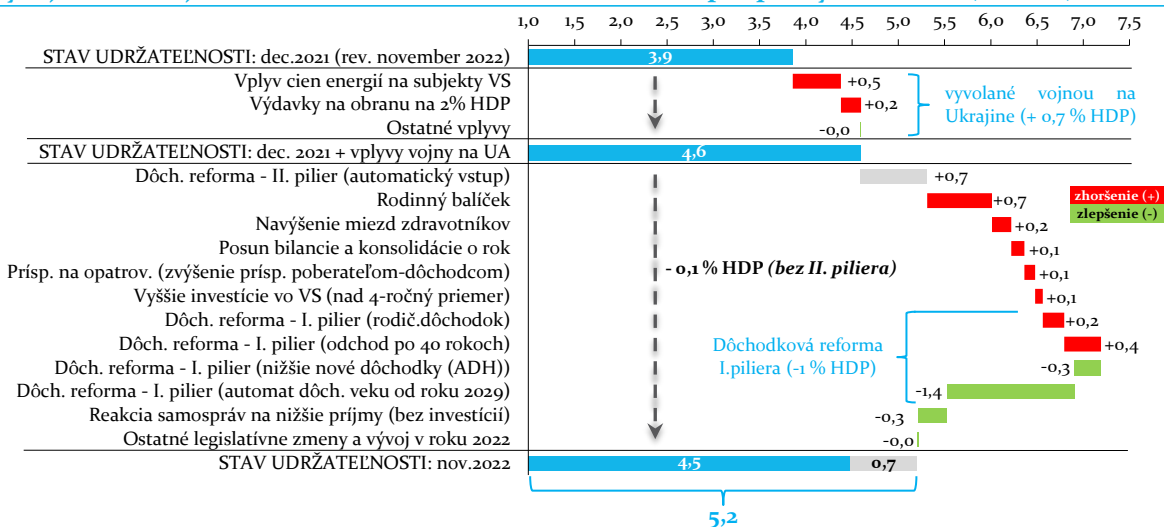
1,0 1,5 2,0 2,5 3,0 3,5 4,0 4,5 5,0 5,5 6,0 6,5 7,0 7,5

STAV UDRŽATEĽNOSTI: dec.2021 (rev. november 2022) 3,9
Vplyv cien energií na subjekty VS +0,5
Výdavky na obranu na 2% HDP +0,2
Ostatné vplyvy -0,0
vyvolané vojnou na Ukrajine (+ 0,7 % HDP)
STAV UDRŽATEĽNOSTI: dec. 2021 + vplyvy vojny na UA 4,6
Dôch. reforma - II. pilier (automatický vstup) +0,7
Rodinný balíček +0,7
Navýšenie miezd zdravotníkov +0,2
Posun bilancie a konsolidácie o rok +0,1
Prísp. na opatrov. (zvýšenie prísp. poberateľom-dôchodcom) +0,1
Vyššie investície vo VS (nad 4-ročný priemer) +0,1
Dôch. reforma - I. pilier (rodič.dôchodok) +0,2
Dôch. reforma - I. pilier (odchod po 40 rokoch) +0,4
Dôch. reforma - I. pilier (nižšie nové dôchodky (ADH)) -0,3
Dôch. reforma - I. pilier (automat dôch. veku od roku 2029) -1,4
Reakcia samospráv na nižšie príjmy (bez investícií) -0,3
Ostatné legislatívne zmeny a vývoj v roku 2022 -0,0
- 0,1 % HDP (bez II. piliera)
Dôchodková reforma I.piliera (-1 % HDP)
zhoršenie (+)
zlepšenie (-)
STAV UDRŽATEĽNOSTI: nov.2022 4,5 0,7
5,2